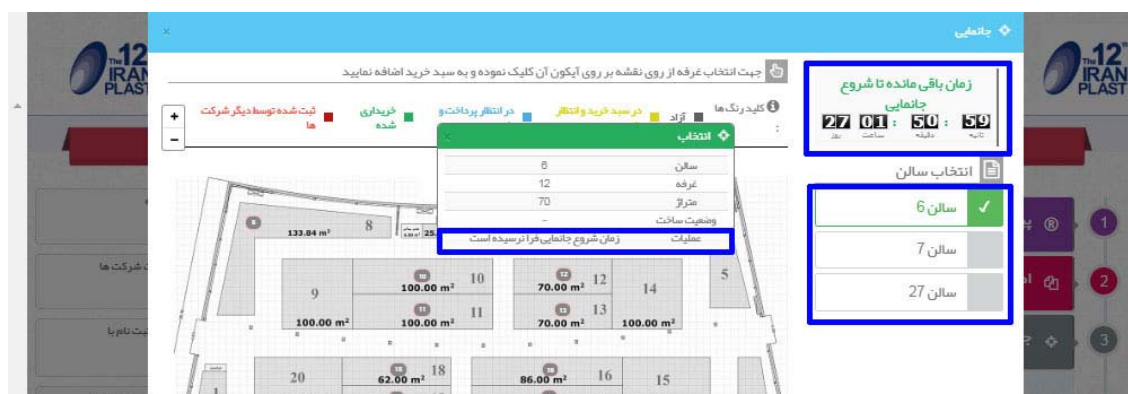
جانمایی

×

جهت انتخاب غرفه از روی نقشه بر روی آیکون آن کلیک نموده و به سبد خرید اضافه نمایید

کلید رنگ ها: آزاد | در سبد خرید و انتظار | در انتظار پرداخت و | خریداری شده | ثبت شده توسط دیگر شرکت ها

+
-

زمان باقی مانده تا شروع جانمایی

27 روز : 01 ساعت : 50 دقیقه : 59 ثانیه

انتخاب سالن

سالن 6
سالن 7
سالن 27

انتخاب

| سالن | 6 |
|---|---|
| غرفه | 12 |
| متراژ | 70 |
| وضعیت ساخت | - |
| عملیات | زمان شروع جانمایی فرا نرسیده است |

8
133.84 m²
25
10
100.00 m²
12
70.00 m²
14
5
9
100.00 m²
11
100.00 m²
13
70.00 m²
100.00 m²
20
18
62.00 m²
16
86.00 m²
15

The 12th IRAN PLAST

شرکت ها
ثبت نام با

1
2
3